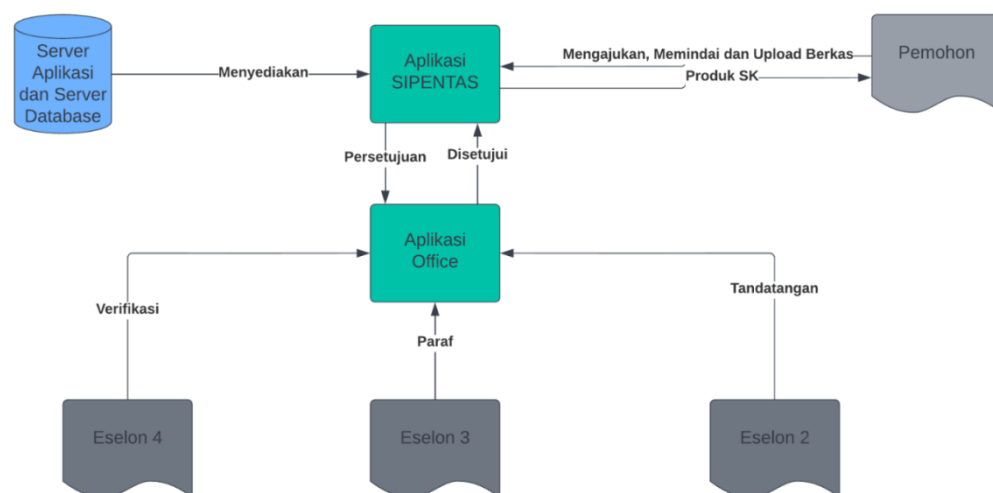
Server Aplikasi dan Server Database

Menyediakan

Aplikasi SIPENTAS

Mengajukan, Memindai dan Upload Berkas

Produk SK

Pemohon

Persetujuan

Disetujui

Aplikasi Office

Verifikasi

Tandatangan

Paraf

Eselon 4

Eselon 3

Eselon 2